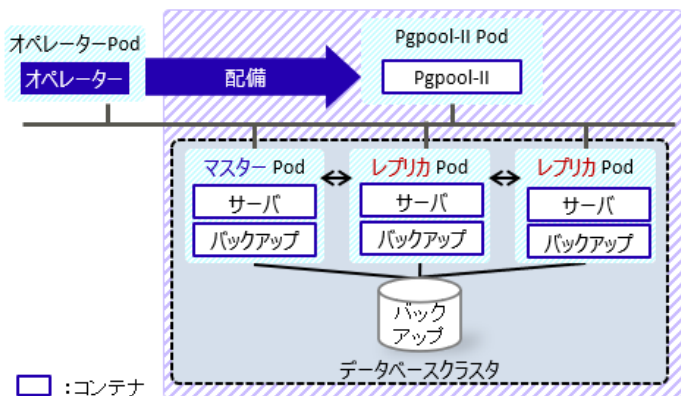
オペレーターPod

オペレーター

配備

Pgpool-II Pod

Pgpool-II

マスター Pod

サーバ

バックアップ

レプリカ Pod

サーバ

バックアップ

レプリカ Pod

サーバ

バックアップ

バック
アップ

データベースクラスタ

：コンテナ